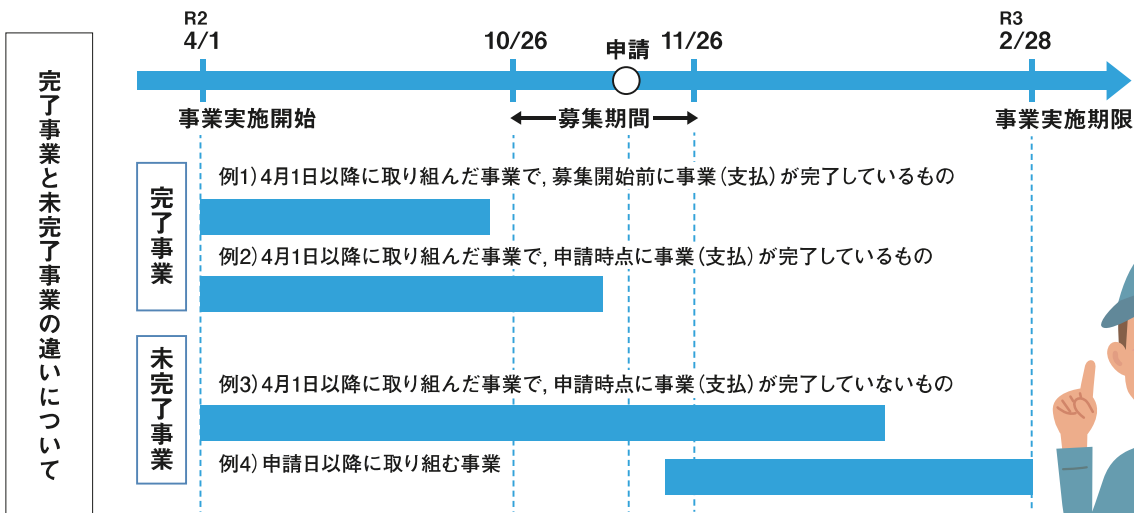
完了事業と未完了事業の違いについて

R2
4/1

10/26

申請

11/26

R3
2/28

事業実施開始

募集期間

事業実施期限

完了事業

例1) 4月1日以降に取り組んだ事業で，募集開始前に事業（支払）が完了しているもの

例2) 4月1日以降に取り組んだ事業で，申請時点に事業（支払）が完了しているもの

未完了事業

例3) 4月1日以降に取り組んだ事業で，申請時点に事業（支払）が完了していないもの

例4) 申請日以降に取り組む事業